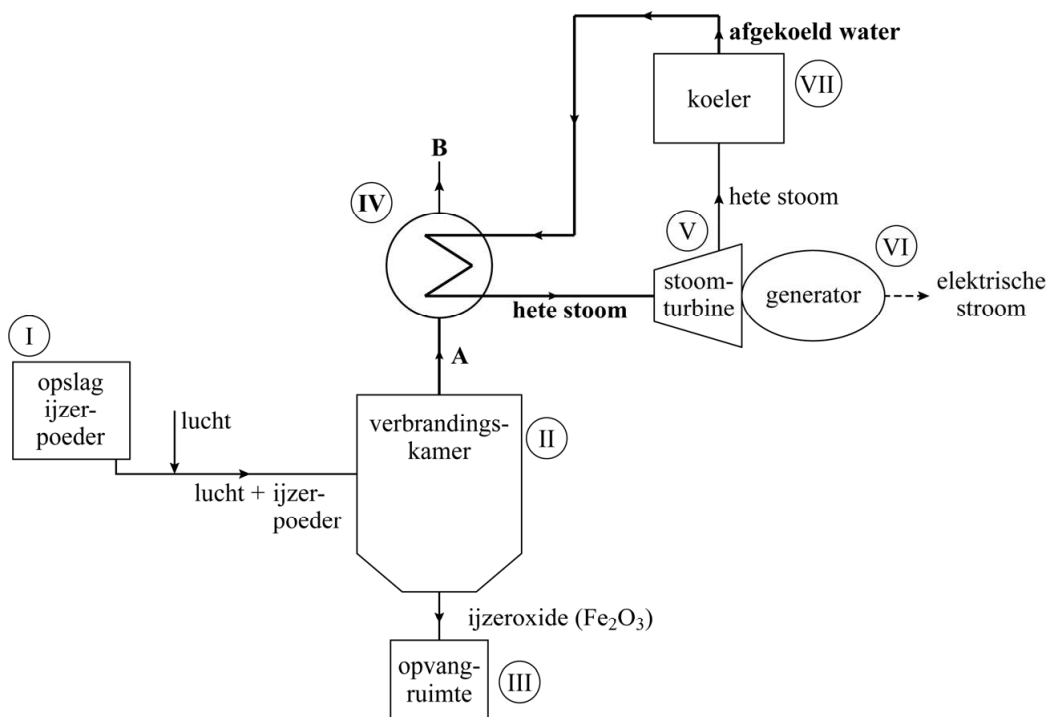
afgekoeld water

koeler
VII

B
IV

hete stoom
V
VI

stoomturbine
generator
elektrische stroom

hete stoom

A

I
opslag ijzerpoeder
lucht

verbrandingskamer
II

lucht + ijzerpoeder

ijzeroxide ($Fe_2O_3$)

opvangruimte
III